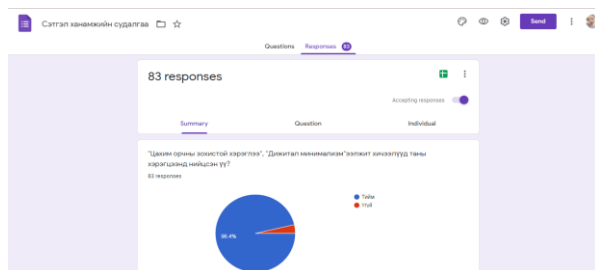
Сэтгэл ханамжийн судалгаа

Send

Questions Responses 83

83 responses

Accepting responses

Summary Question Individual

"Цахим орчны зохистой хэрэглээ", "Дижитал минимализм"эзэлжит хичээлүүд таны хэрэгцээнд нийцсэн үү?

83 responses

Тийм
Үгүй

96.4%